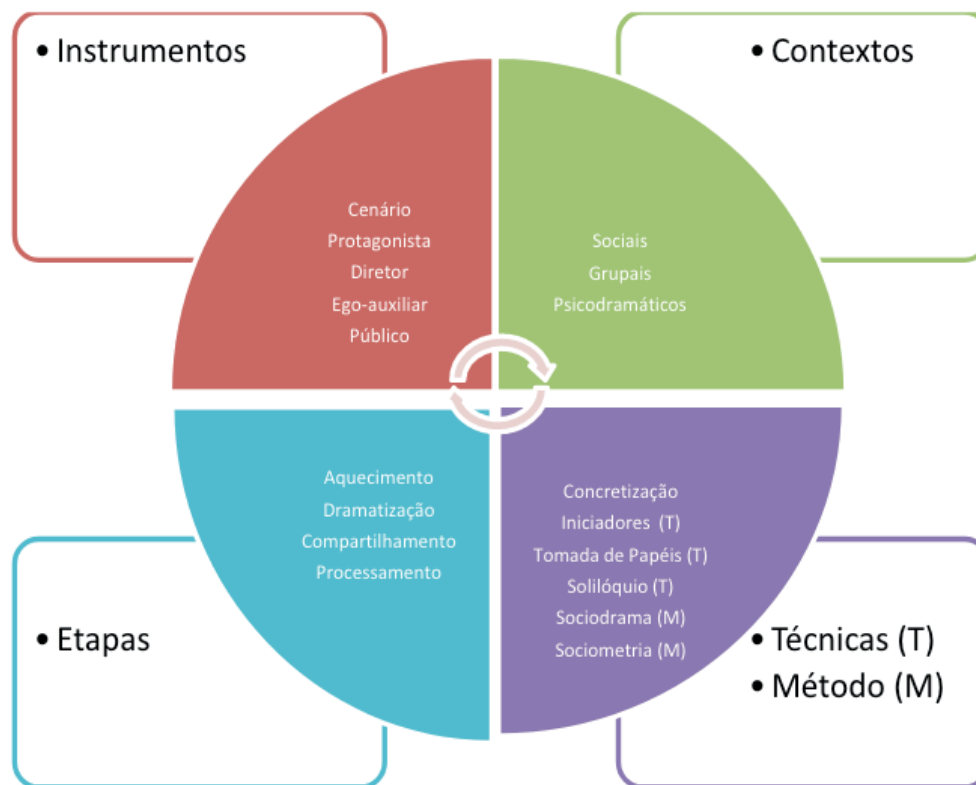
• Instrumentos

Cenário
Protagonista
Diretor
Ego-auxiliar
Público

• Contextos

Sociais
Grupais
Psicodramáticos

Aquecimento
Dramatização
Compartilhamento
Processamento

• Etapas

Concretização
Iniciadores (T)
Tomada de Papéis (T)
Solilóquio (T)
Sociodrama (M)
Sociometria (M)

• Técnicas (T)
• Método (M)